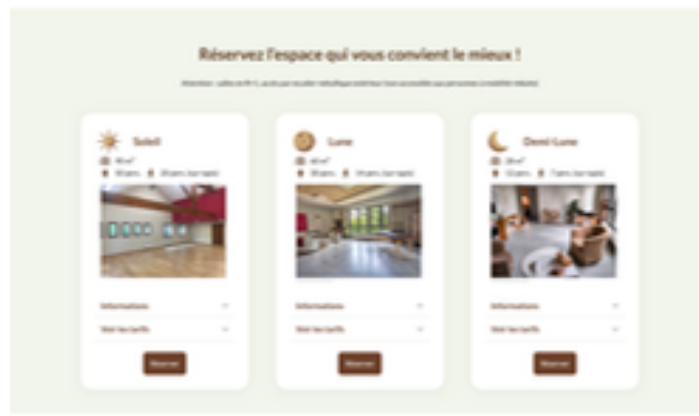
Réservez l'espace qui vous convient le mieux !

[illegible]

Soleil

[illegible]

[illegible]

Informations

Voir les tarifs

Réserver

Lune

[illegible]

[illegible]

Informations

Voir les tarifs

Réserver

Demi-Lune

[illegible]

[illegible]

Informations

Voir les tarifs

Réserver